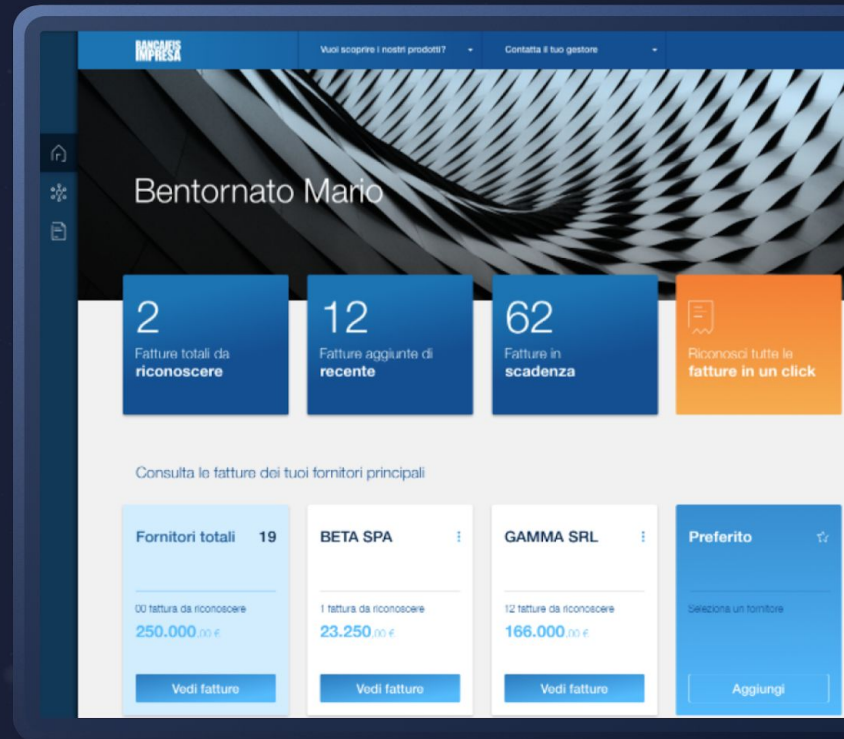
BANCAIFIS IMPRESA

Vuoi scoprire i nostri prodotti?

Contatta il tuo gestore

Bentornato Mario

2
Fatture totali da **riconoscere**

12
Fatture aggiunte di **recente**

62
Fatture in **scadenza**

Riconosci tutte le **fatture in un click**

Consulta le fatture dei tuoi fornitori principali

Fornitori totali 19
00 fattura da riconoscere
250.000,00 €
Vedi fatture

BETA SPA
1 fattura da riconoscere
23.250,00 €
Vedi fatture

GAMMA SRL
12 fatture da riconoscere
166.000,00 €
Vedi fatture

Preferito
Seleziona un fornitore
Aggiungi